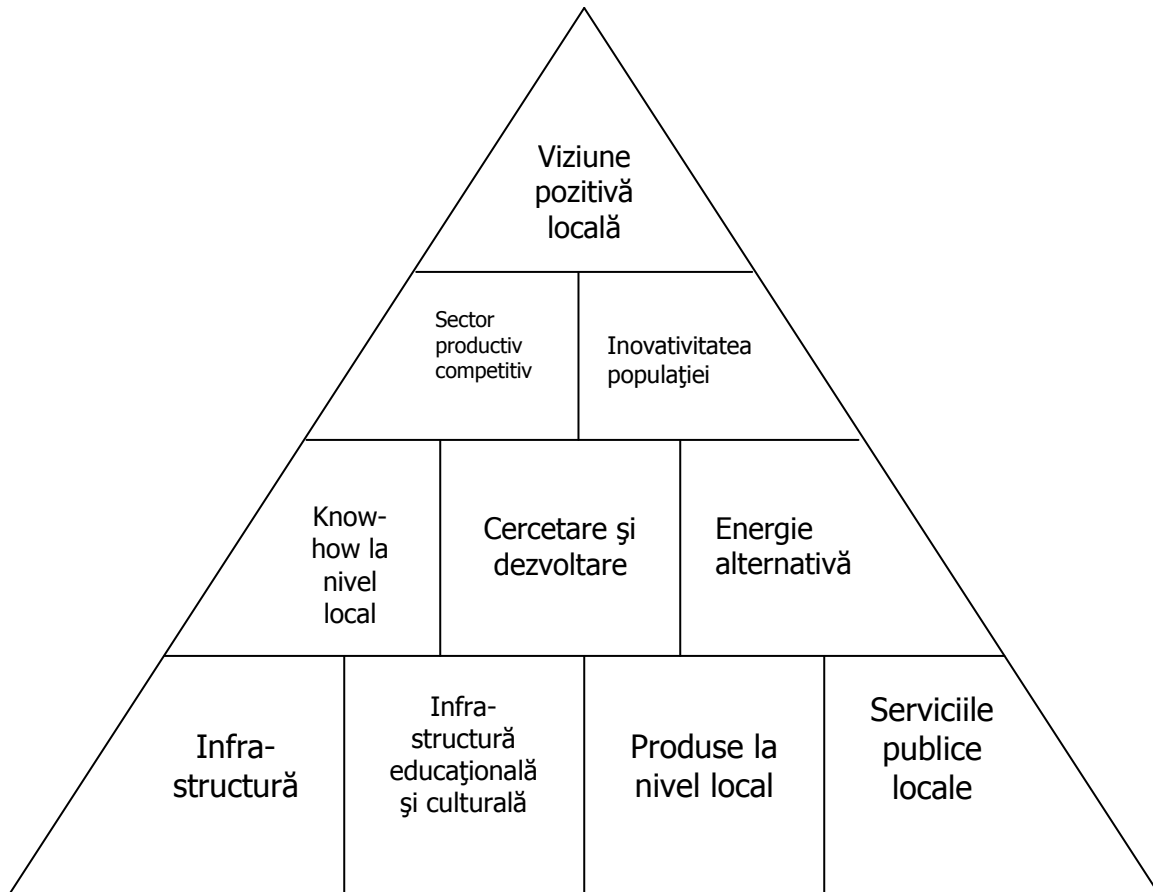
Viziune pozitivă locală

Sector productiv competitiv

Inovativitatea populaţiei

Know-how la nivel local

Cercetare şi dezvoltare

Energie alternativă

Infrastructură

Infrastructură educaţională şi culturală

Produse la nivel local

Serviciile publice locale